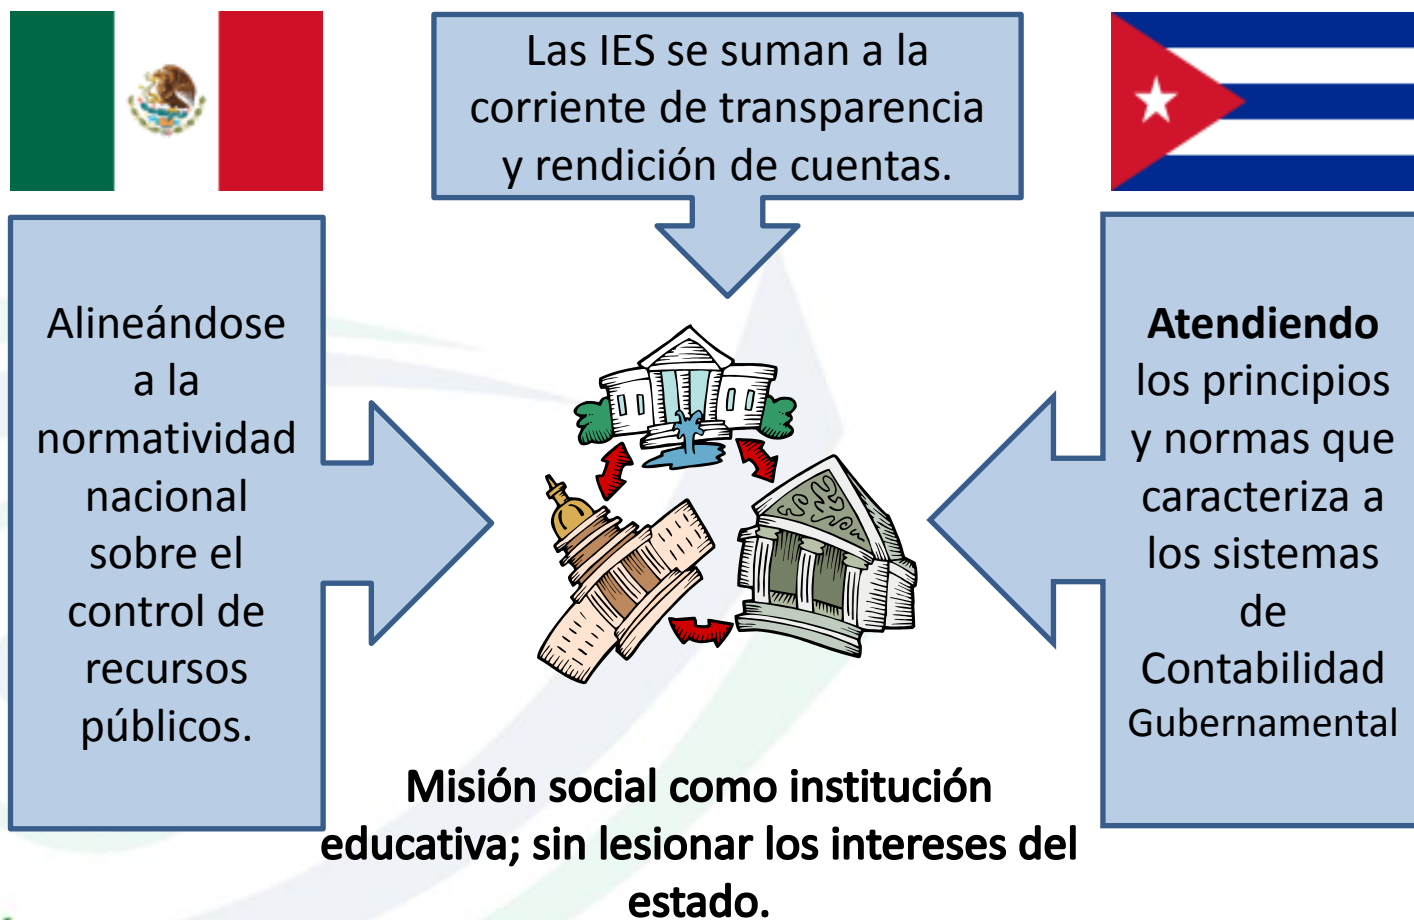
Las IES se suman a la corriente de transparencia y rendición de cuentas.

Alineándose a la normatividad nacional sobre el control de recursos públicos.

Atendiendo los principios y normas que caracteriza a los sistemas de Contabilidad Gubernamental

Misión social como institución educativa; sin lesionar los intereses del estado.